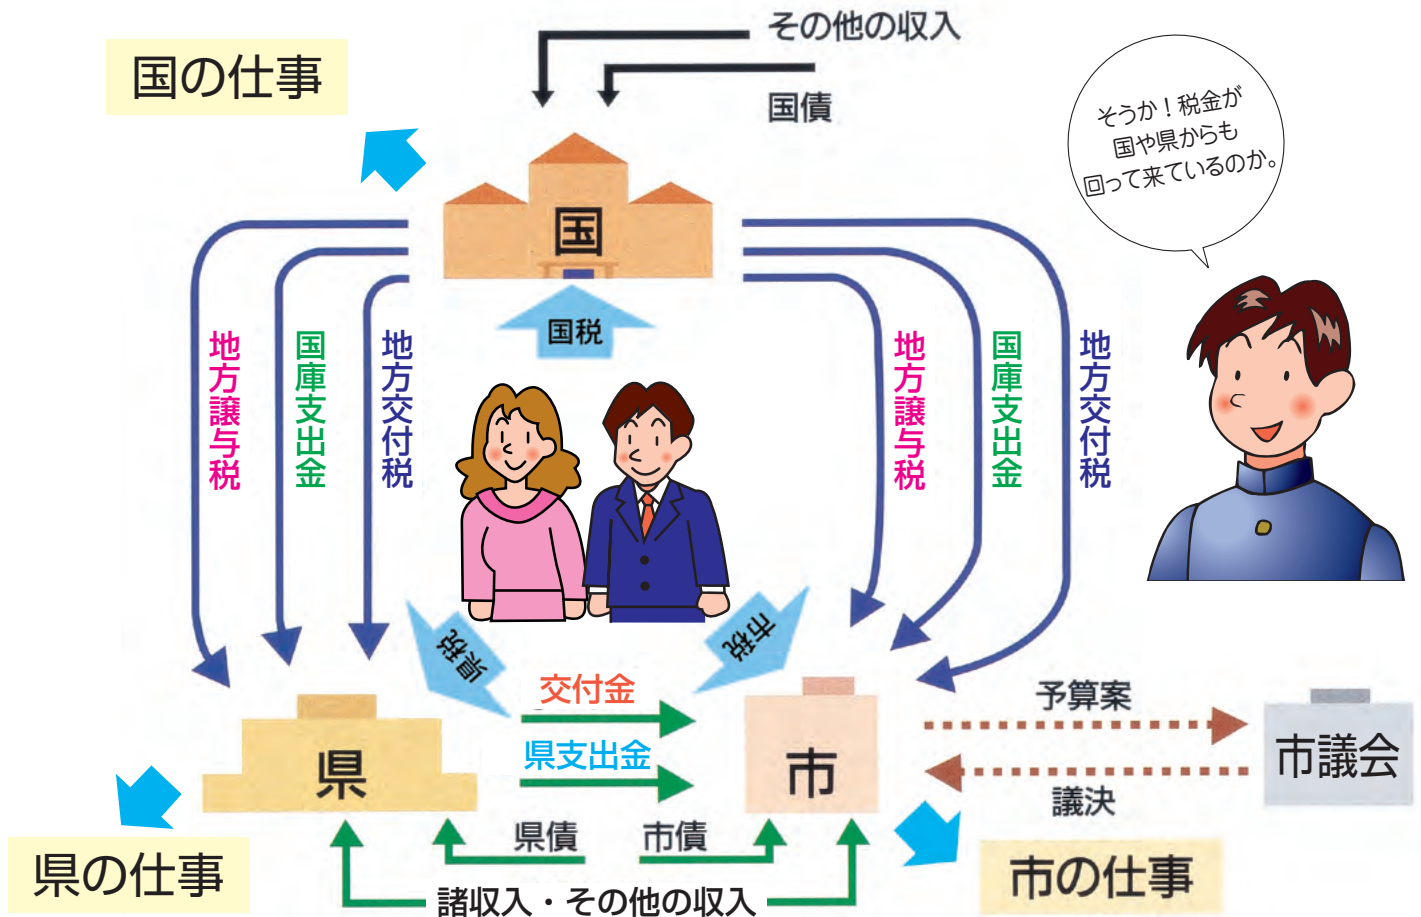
その他の収入

国の仕事

国債

そうか！税金が国や県からも回って来ているのか。

国

国税

地方譲与税

国庫支出金

地方交付税

地方譲与税

国庫支出金

地方交付税

県税

市税

交付金

県支出金

予算案

議決

県

市

市議会

県債

市債

県の仕事

諸収入・その他の収入

市の仕事